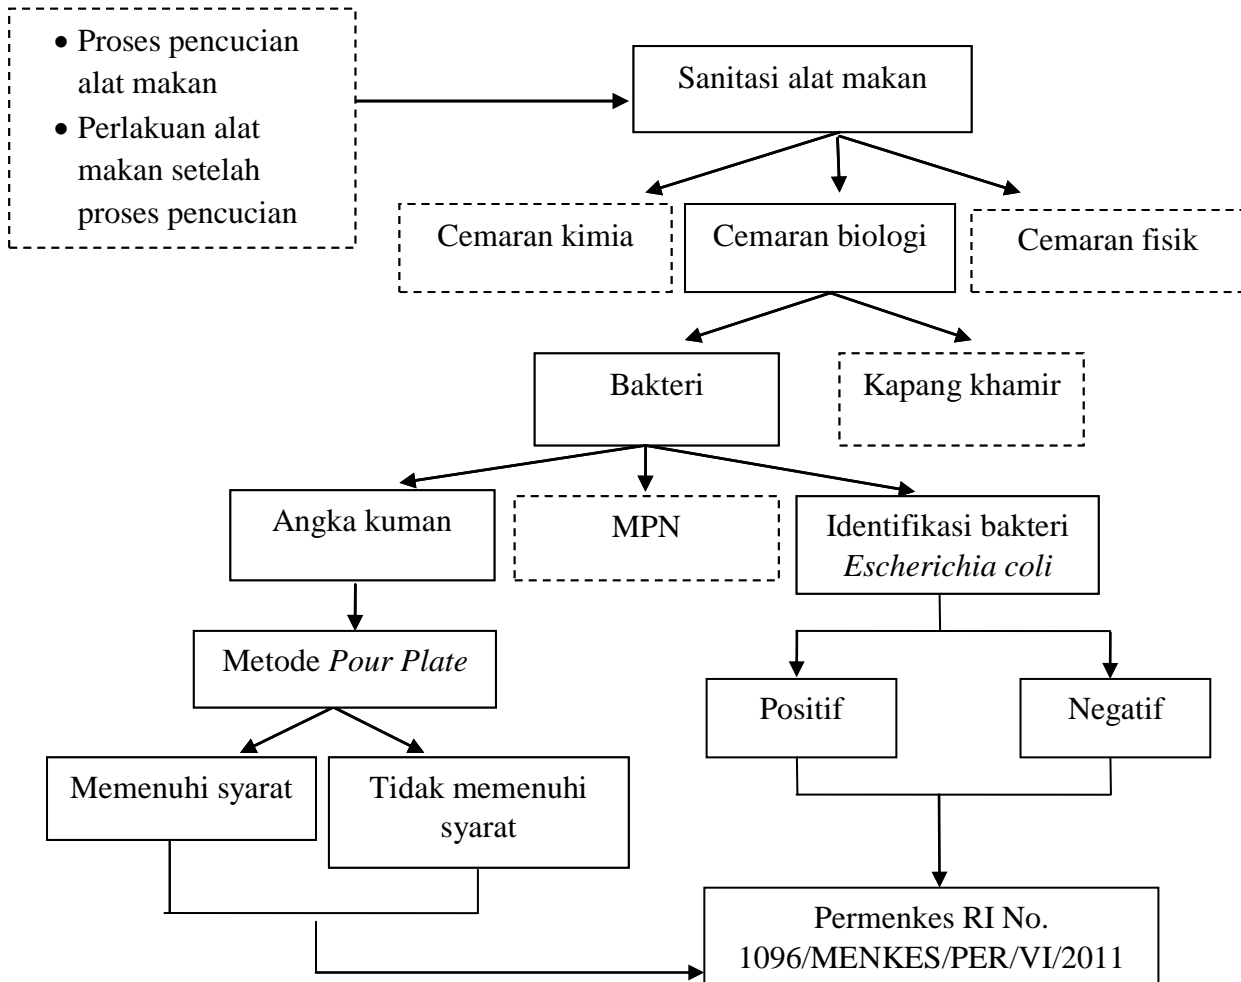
- Proses pencucian alat makan
- Perlakuan alat makan setelah proses pencucian

Sanitasi alat makan

Cemaran kimia

Cemaran biologi

Cemaran fisik

Bakteri

Kapang khamir

Angka kuman

MPN

Identifikasi bakteri *Escherichia coli*

Metode *Pour Plate*

Positif

Negatif

Memenuhi syarat

Tidak memenuhi syarat

Permenkes RI No. 1096/MENKES/PER/VI/2011